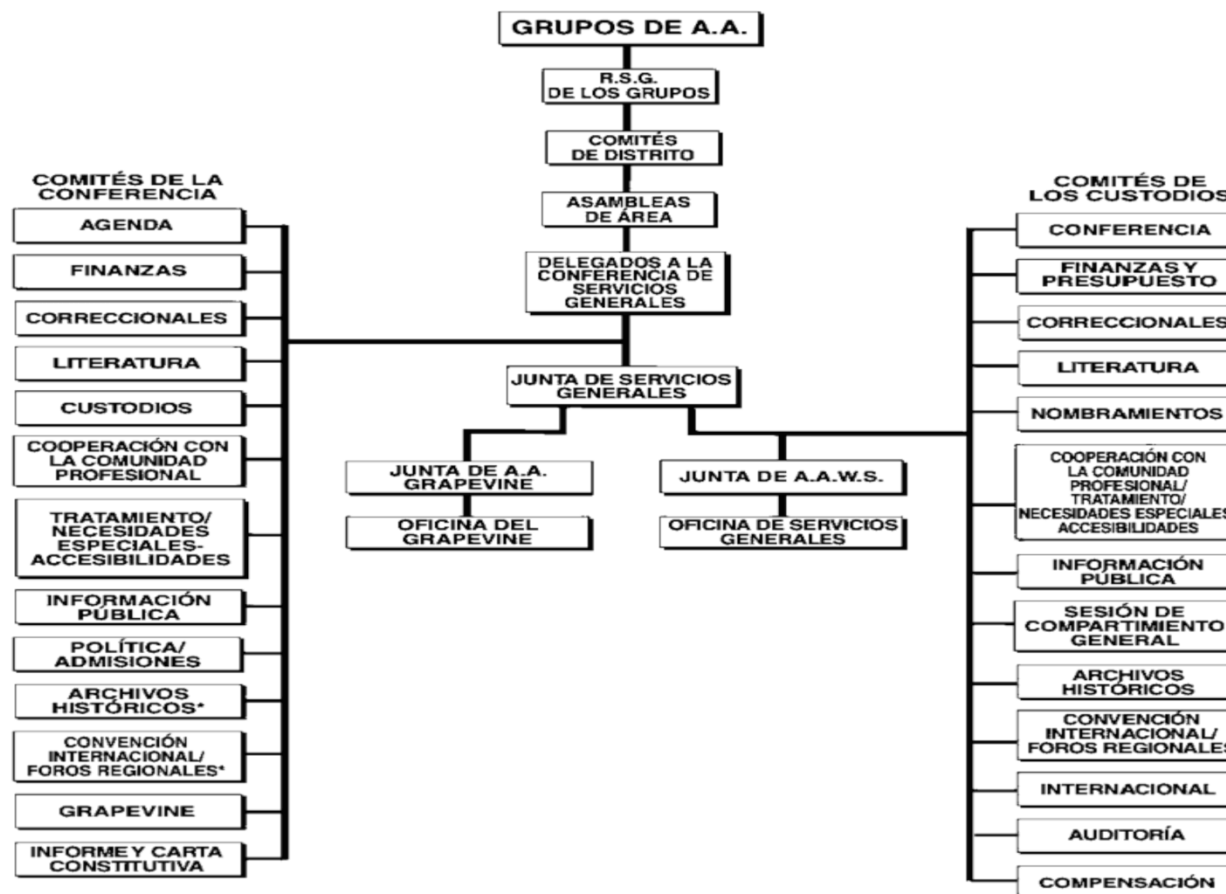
GRUPOS DE A.A.

R.S.G. DE LOS GRUPOS

COMITÉS DE DISTRITO

ASAMBLEAS DE ÁREA

DELEGADOS A LA CONFERENCIA DE SERVICIOS GENERALES

JUNTA DE SERVICIOS GENERALES

JUNTA DE A.A. GRAPEVINE

OFICINA DEL GRAPEVINE

JUNTA DE A.A.W.S.

OFICINA DE SERVICIOS GENERALES

COMITÉS DE LA CONFERENCIA

AGENDA

FINANZAS

CORRECCIONALES

LITERATURA

CUSTODIOS

COOPERACIÓN CON LA COMUNIDAD PROFESIONAL

TRATAMIENTO/ NECESIDADES ESPECIALES- ACCESIBILIDADES

INFORMACIÓN PÚBLICA

POLÍTICA/ ADMISIONES

ARCHIVOS HISTÓRICOS*

CONVENCIÓN INTERNACIONAL/ FOROS REGIONALES*

GRAPEVINE

INFORME Y CARTA CONSTITUTIVA

COMITÉS DE LOS CUSTODIOS

CONFERENCIA

FINANZAS Y PRESUPUESTO

CORRECCIONALES

LITERATURA

NOMBRAMIENTOS

COOPERACIÓN CON LA COMUNIDAD PROFESIONAL/ TRATAMIENTO/ NECESIDADES ESPECIALES ACCESIBILIDADES

INFORMACIÓN PÚBLICA

SESIÓN DE COMPARTIMIENTO GENERAL

ARCHIVOS HISTÓRICOS

CONVENCIÓN INTERNACIONAL/ FOROS REGIONALES

INTERNACIONAL

AUDITORÍA

COMPENSACIÓN